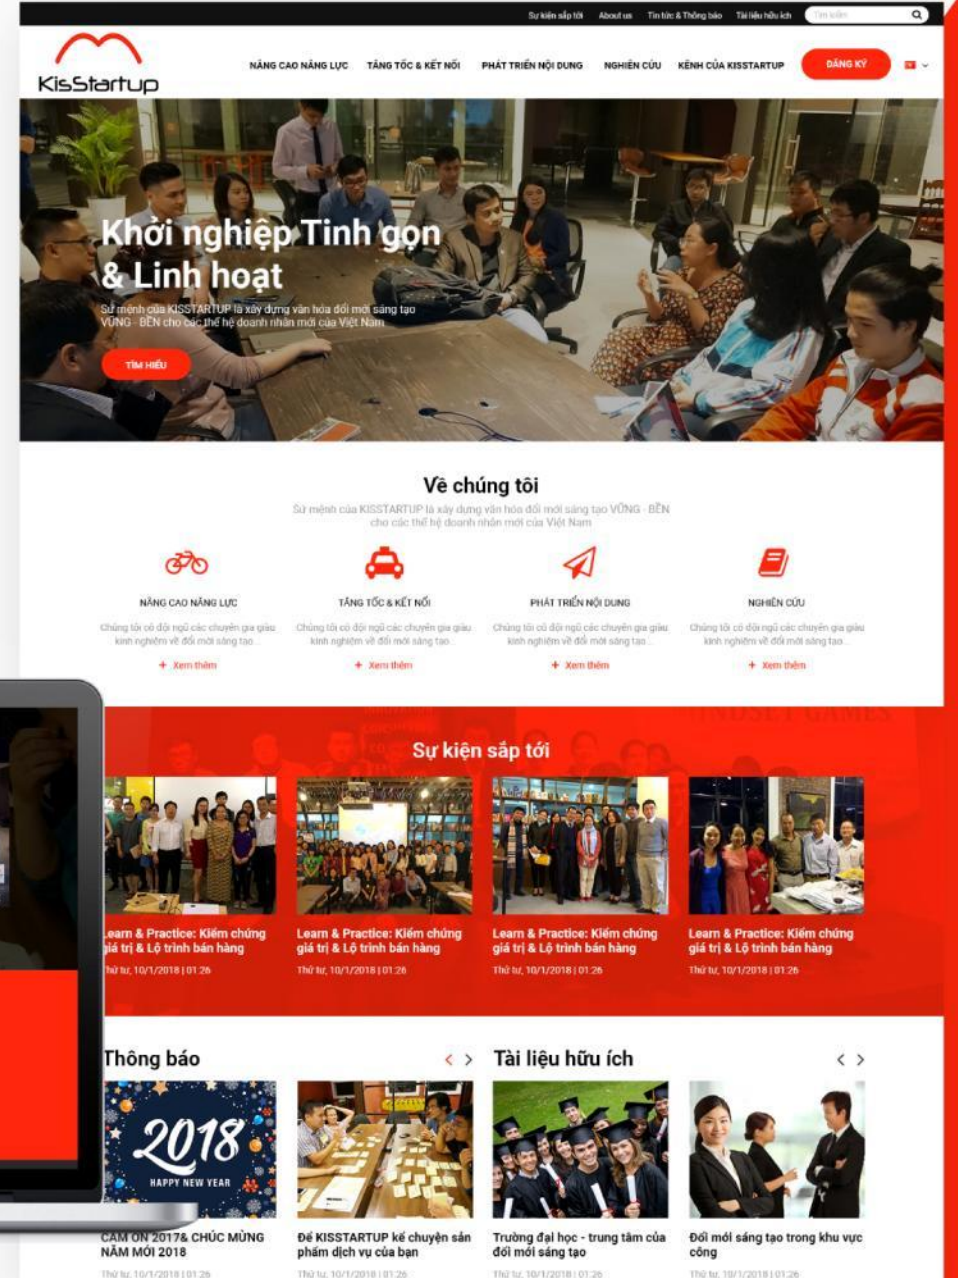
Sự kiện sắp tới About us Tin tức & Thông báo Tài liệu hữu ích Tìm kiếm

KisStartup

NÂNG CAO NĂNG LỰC TĂNG TỐC & KẾT NỐI PHÁT TRIỂN NỘI DUNG NGHIÊN CỨU KÊNH CỦA KISSTARTUP ĐĂNG KÝ

Khởi nghiệp Tinh gọn & Linh hoạt

Sứ mệnh của KISSTARTUP là xây dựng văn hóa đổi mới sáng tạo VỮNG - BỀN cho các thế hệ doanh nhân mới của Việt Nam

TÌM HIỂU

Về chúng tôi

Sứ mệnh của KISSTARTUP là xây dựng văn hóa đổi mới sáng tạo VỮNG - BỀN cho các thế hệ doanh nhân mới của Việt Nam

NÂNG CAO NĂNG LỰC
Chúng tôi có đội ngũ các chuyên gia giàu kinh nghiệm về đổi mới sáng tạo
+ Xem thêm

TĂNG TỐC & KẾT NỐI
Chúng tôi có đội ngũ các chuyên gia giàu kinh nghiệm về đổi mới sáng tạo
+ Xem thêm

PHÁT TRIỂN NỘI DUNG
Chúng tôi có đội ngũ các chuyên gia giàu kinh nghiệm về đổi mới sáng tạo
+ Xem thêm

NGHIÊN CỨU
Chúng tôi có đội ngũ các chuyên gia giàu kinh nghiệm về đổi mới sáng tạo
+ Xem thêm

Sự kiện sắp tới

Learn & Practice: Kiểm chứng giá trị & Lộ trình bán hàng
Thứ tư, 10/1/2018 | 01:26

Learn & Practice: Kiểm chứng giá trị & Lộ trình bán hàng
Thứ tư, 10/1/2018 | 01:26

Learn & Practice: Kiểm chứng giá trị & Lộ trình bán hàng
Thứ tư, 10/1/2018 | 01:26

Learn & Practice: Kiểm chứng giá trị & Lộ trình bán hàng
Thứ tư, 10/1/2018 | 01:26

Thông báo

Tài liệu hữu ích

2018 HAPPY NEW YEAR

CÁM ƠN 2017& CHÚC MỪNG NĂM MỚI 2018
Thứ tư, 10/1/2018 | 01:26

Để KISSTARTUP kể chuyện sản phẩm dịch vụ của bạn
Thứ tư, 10/1/2018 | 01:26

Trường đại học - trung tâm của đổi mới sáng tạo
Thứ tư, 10/1/2018 | 01:26

Đổi mới sáng tạo trong khu vực công
Thứ tư, 10/1/2018 | 01:26